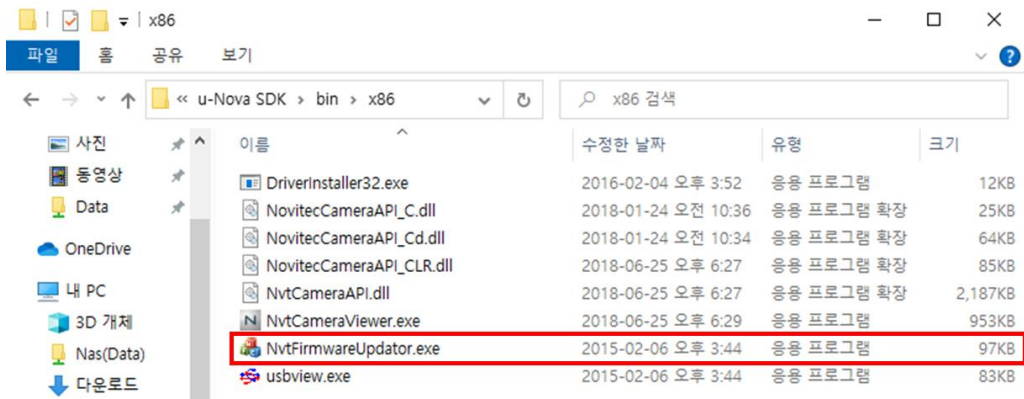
x86

파일 홈 공유 보기

« u-Nova SDK › bin › x86

x86 검색

사진
동영상
Data
OneDrive
내 PC
3D 개체
Nas(Data)
다운로드

| 이름 | 수정한 날짜 | 유형 | 크기 |
|---|---|---|---|
| DriverInstaller32.exe | 2016-02-04 오후 3:52 | 응용 프로그램 | 12KB |
| NovitecCameraAPI_C.dll | 2018-01-24 오전 10:36 | 응용 프로그램 확장 | 25KB |
| NovitecCameraAPI_Cd.dll | 2018-01-24 오전 10:34 | 응용 프로그램 확장 | 64KB |
| NovitecCameraAPI_CLR.dll | 2018-06-25 오후 6:27 | 응용 프로그램 확장 | 85KB |
| NvtCameraAPI.dll | 2018-06-25 오후 6:27 | 응용 프로그램 확장 | 2,187KB |
| NvtCameraViewer.exe | 2018-06-25 오후 6:29 | 응용 프로그램 | 953KB |
| NvtFirmwareUpdator.exe | 2015-02-06 오후 3:44 | 응용 프로그램 | 97KB |
| usbview.exe | 2015-02-06 오후 3:44 | 응용 프로그램 | 83KB |